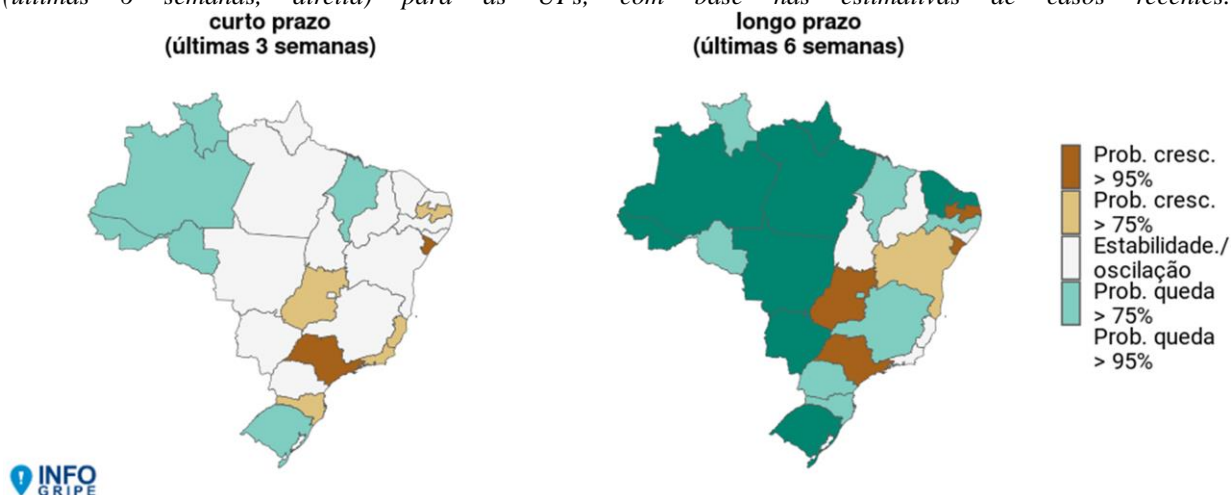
(últimas 6 semanas, direita) para as UFs, com base nas estimativas de casos recentes.

curto prazo
(últimas 3 semanas)

longo prazo
(últimas 6 semanas)

Prob. cresc. > 95%
Prob. cresc. > 75%
Estabilidade./ oscilação
Prob. queda > 75%
Prob. queda > 95%

INFO GRIPE